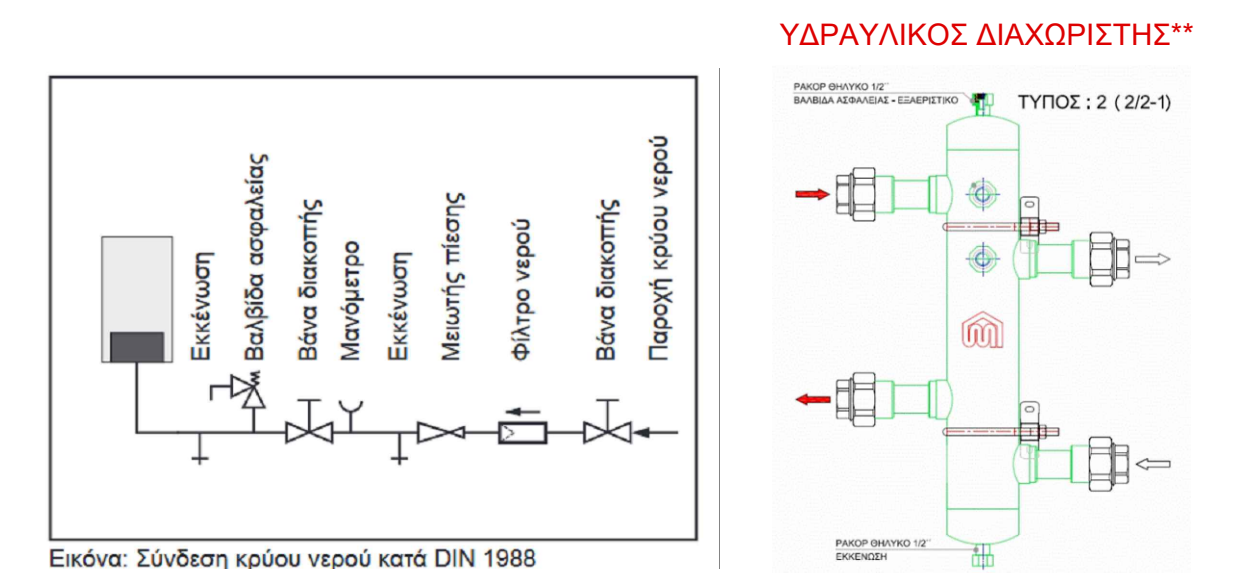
ΥΔΡΑΥΛΙΚΟΣ ΔΙΑΧΩΡΙΣΤΗΣ**

Εκκένωση
Βαλβίδα ασφαλείας
Βάνα διακοπής
Μανόμετρο
Εκκένωση
Μειωτής πίεσης
Φίλτρο νερού
Βάνα διακοπής
Παροχή κρύου νερού

Εικόνα: Σύνδεση κρύου νερού κατά DIN 1988

ΡΑΚΟΡ ΘΗΛΥΚΟ 1/2''
ΒΑΛΒΙΔΑ ΑΣΦΑΛΕΙΑΣ - ΕΞΑΕΡΙΣΤΙΚΟ
ΤΥΠΟΣ : 2 ( 2/2-1)

ΡΑΚΟΡ ΘΗΛΥΚΟ 1/2''
ΕΚΚΕΝΩΣΗ